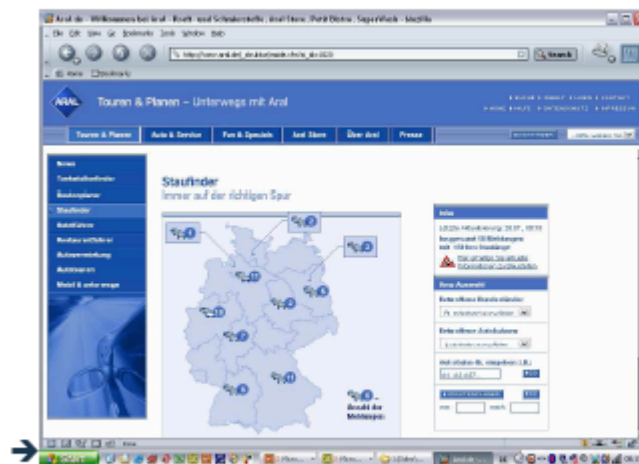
Aral.de - Willkommen bei Aral - Markt- und Schnaeckstelle, Aral Store, Petit Bistro, SuperWash - Mozilla

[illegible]

Search

ARAL

Touren & Planen – Unterwegs mit Aral

Touren & Planen | Auto & Service | Fun & Specials | Aral Store | Über Aral | Presse

News
Tankstellenfinder
Routenplaner
Staufinder
Autofähren
Reiseführer
Autovermietung
Autoreisen
Mobil & unterwegs

Staufinder
Immer auf der richtigen Spur

Info

Neue Auswahl

Anzahl der Meldungen

start